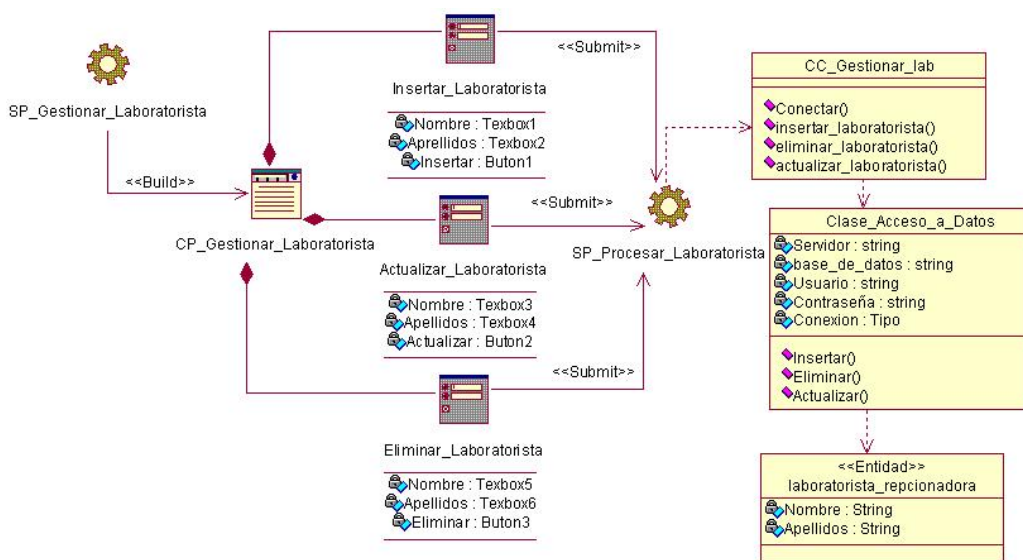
SP_Gestionar_Laboratorista

<<Build>>

CP_Gestionar_Laboratorista

Insertar_Laboratorista

Nombre : Texbox1
Apellidos : Texbox2
Insertar : Buton1

<<Submit>>

Actualizar_Laboratorista

Nombre : Texbox3
Apellidos : Texbox4
Actualizar : Buton2

<<Submit>>

SP_Procesar_Laboratorista

Eliminar_Laboratorista

Nombre : Texbox5
Apellidos : Texbox6
Eliminar : Buton3

<<Submit>>

CC_Gestionar_lab

Conectar()
insertar_laboratorista()
eliminar_laboratorista()
actualizar_laboratorista()

Clase_Acceso_a_Datos

Servidor : string
base_de_datos : string
Usuario : string
Contraseña : string
Conexion : Tipo

Insertar()
Eliminar()
Actualizar()

<<Entidad>>
laboratorista_repcionadora

Nombre : String
Apellidos : String